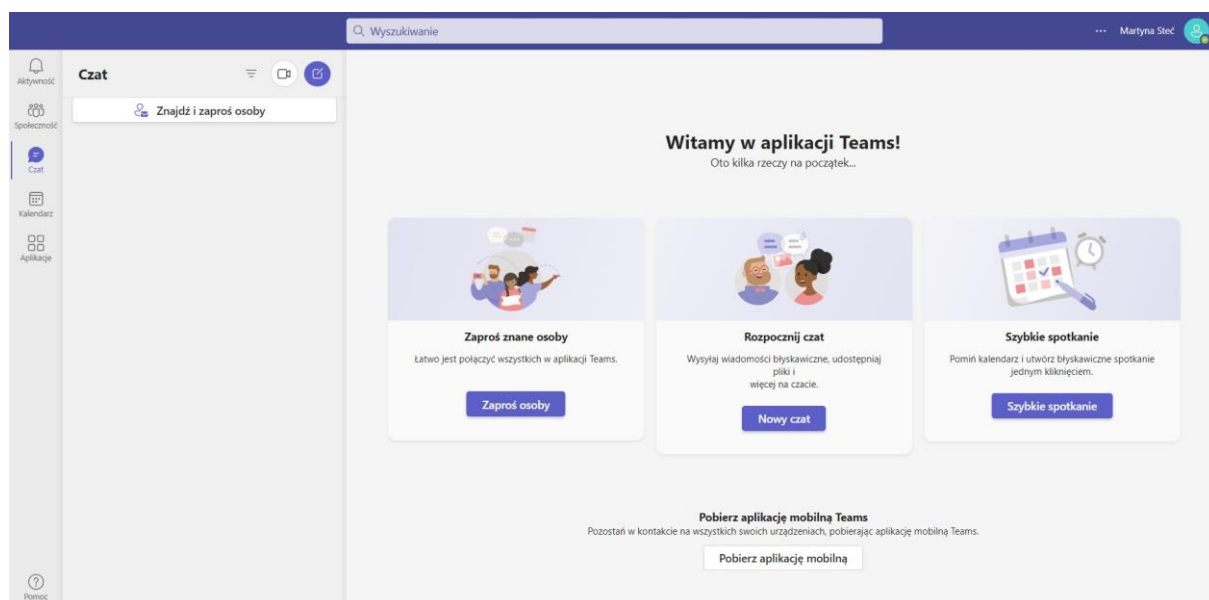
Wyszukiwanie

··· Martyna Steć

Aktywność

Społeczność

Czat

Kalendarz

Aplikacje

Pomoc

Czat

Znajdź i zaproś osoby

Witamy w aplikacji Teams!
Oto kilka rzeczy na początek...

Zaproś znane osoby
Łatwo jest połączyć wszystkich w aplikacji Teams.

Zaproś osoby

Rozpocznij czat
Wysyłaj wiadomości błyskawiczne, udostępniaj pliki i
więcej na czacie.

Nowy czat

Szybkie spotkanie
Pomiń kalendarz i utwórz błyskawiczne spotkanie jednym kliknięciem.

Szybkie spotkanie

Pobierz aplikację mobilną Teams
Pozostań w kontakcie na wszystkich swoich urządzeniach, pobierając aplikację mobilną Teams.

Pobierz aplikację mobilną